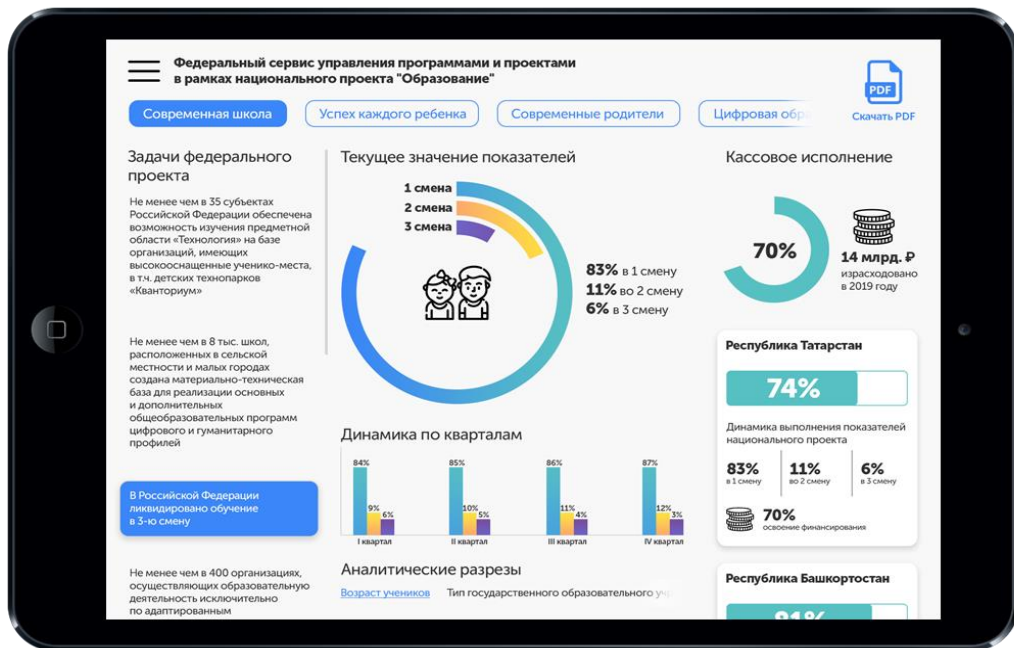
Федеральный сервис управления программами и проектами в рамках национального проекта "Образование"

PDF
Скачать PDF

Современная школа | Успех каждого ребенка | Современные родители | Цифровая обр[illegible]

Задачи федерального проекта

Не менее чем в 35 субъектах Российской Федерации обеспечена возможность изучения предметной области «Технология» на базе организаций, имеющих высокооснащенные ученико-места, в т.ч. детских технопарков «Кванториум»

Не менее чем в 8 тыс. школ, расположенных в сельской местности и малых городах создана материально-техническая база для реализации основных и дополнительных общеобразовательных программ цифрового и гуманитарного профилей

В Российской Федерации ликвидировано обучение в 3-ю смену

Не менее чем в 400 организациях, осуществляющих образовательную деятельность исключительно по адаптированным

Текущее значение показателей

1 смена
2 смена
3 смена

83% в 1 смену
11% во 2 смену
6% в 3 смену

Динамика по кварталам

| | I квартал | II квартал | III квартал | IV квартал |
|---|---|---|---|---|
| | 84% | 85% | 86% | 87% |
| | 9% | 10% | 11% | 12% |
| | 6% | 5% | 4% | 3% |

Аналитические разрезы

Возраст учеников   Тип государственного образовательного у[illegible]

Кассовое исполнение

70%
14 млрд. ₽ израсходовано в 2019 году

Республика Татарстан

74%

Динамика выполнения показателей национального проекта

83% в 1 смену
11% во 2 смену
6% в 3 смену

70% освоение финансирования

Республика Башкортостан

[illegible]